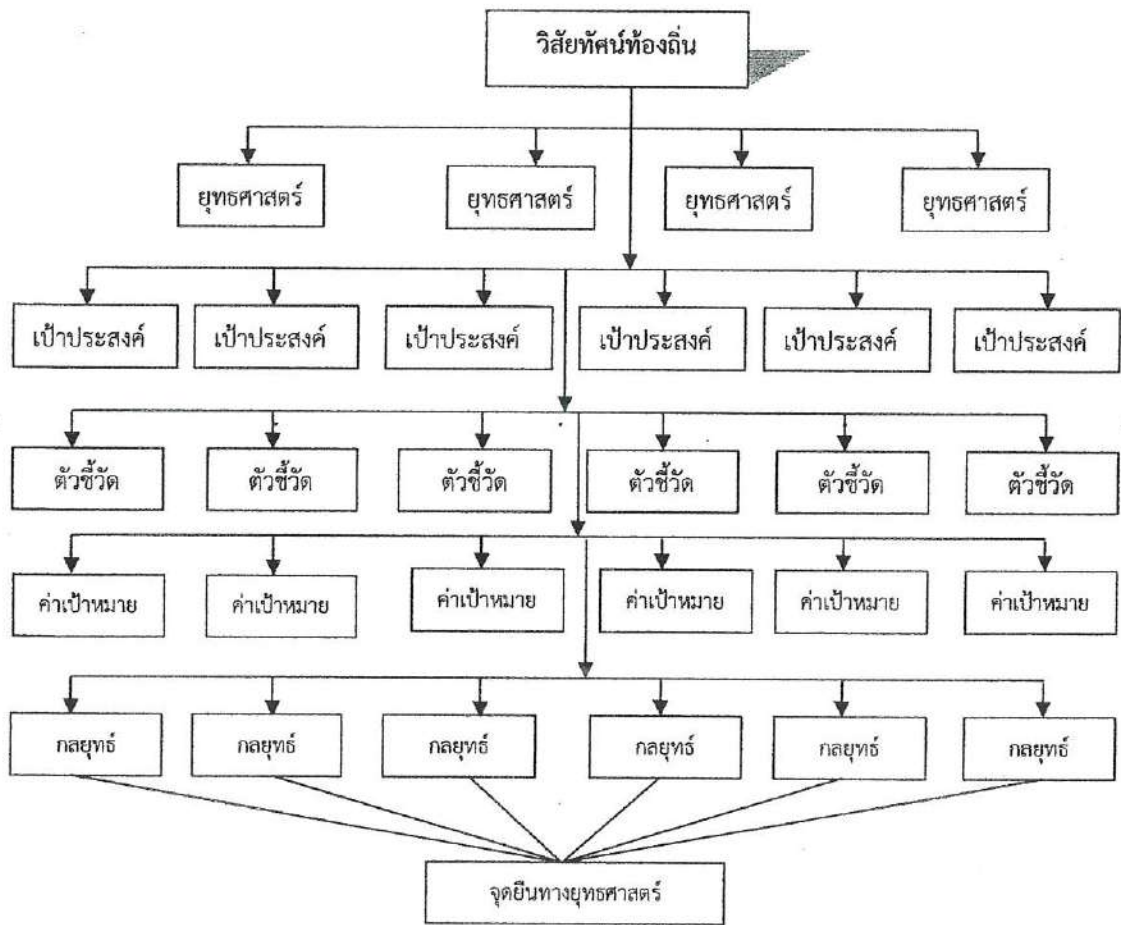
วิสัยทัศน์ท้องถิ่น

ยุทธศาสตร์
ยุทธศาสตร์
ยุทธศาสตร์
ยุทธศาสตร์

เป้าประสงค์
เป้าประสงค์
เป้าประสงค์
เป้าประสงค์
เป้าประสงค์
เป้าประสงค์

ตัวชี้วัด
ตัวชี้วัด
ตัวชี้วัด
ตัวชี้วัด
ตัวชี้วัด
ตัวชี้วัด

ค่าเป้าหมาย
ค่าเป้าหมาย
ค่าเป้าหมาย
ค่าเป้าหมาย
ค่าเป้าหมาย
ค่าเป้าหมาย

กลยุทธ์
กลยุทธ์
กลยุทธ์
กลยุทธ์
กลยุทธ์
กลยุทธ์

จุดยืนทางยุทธศาสตร์